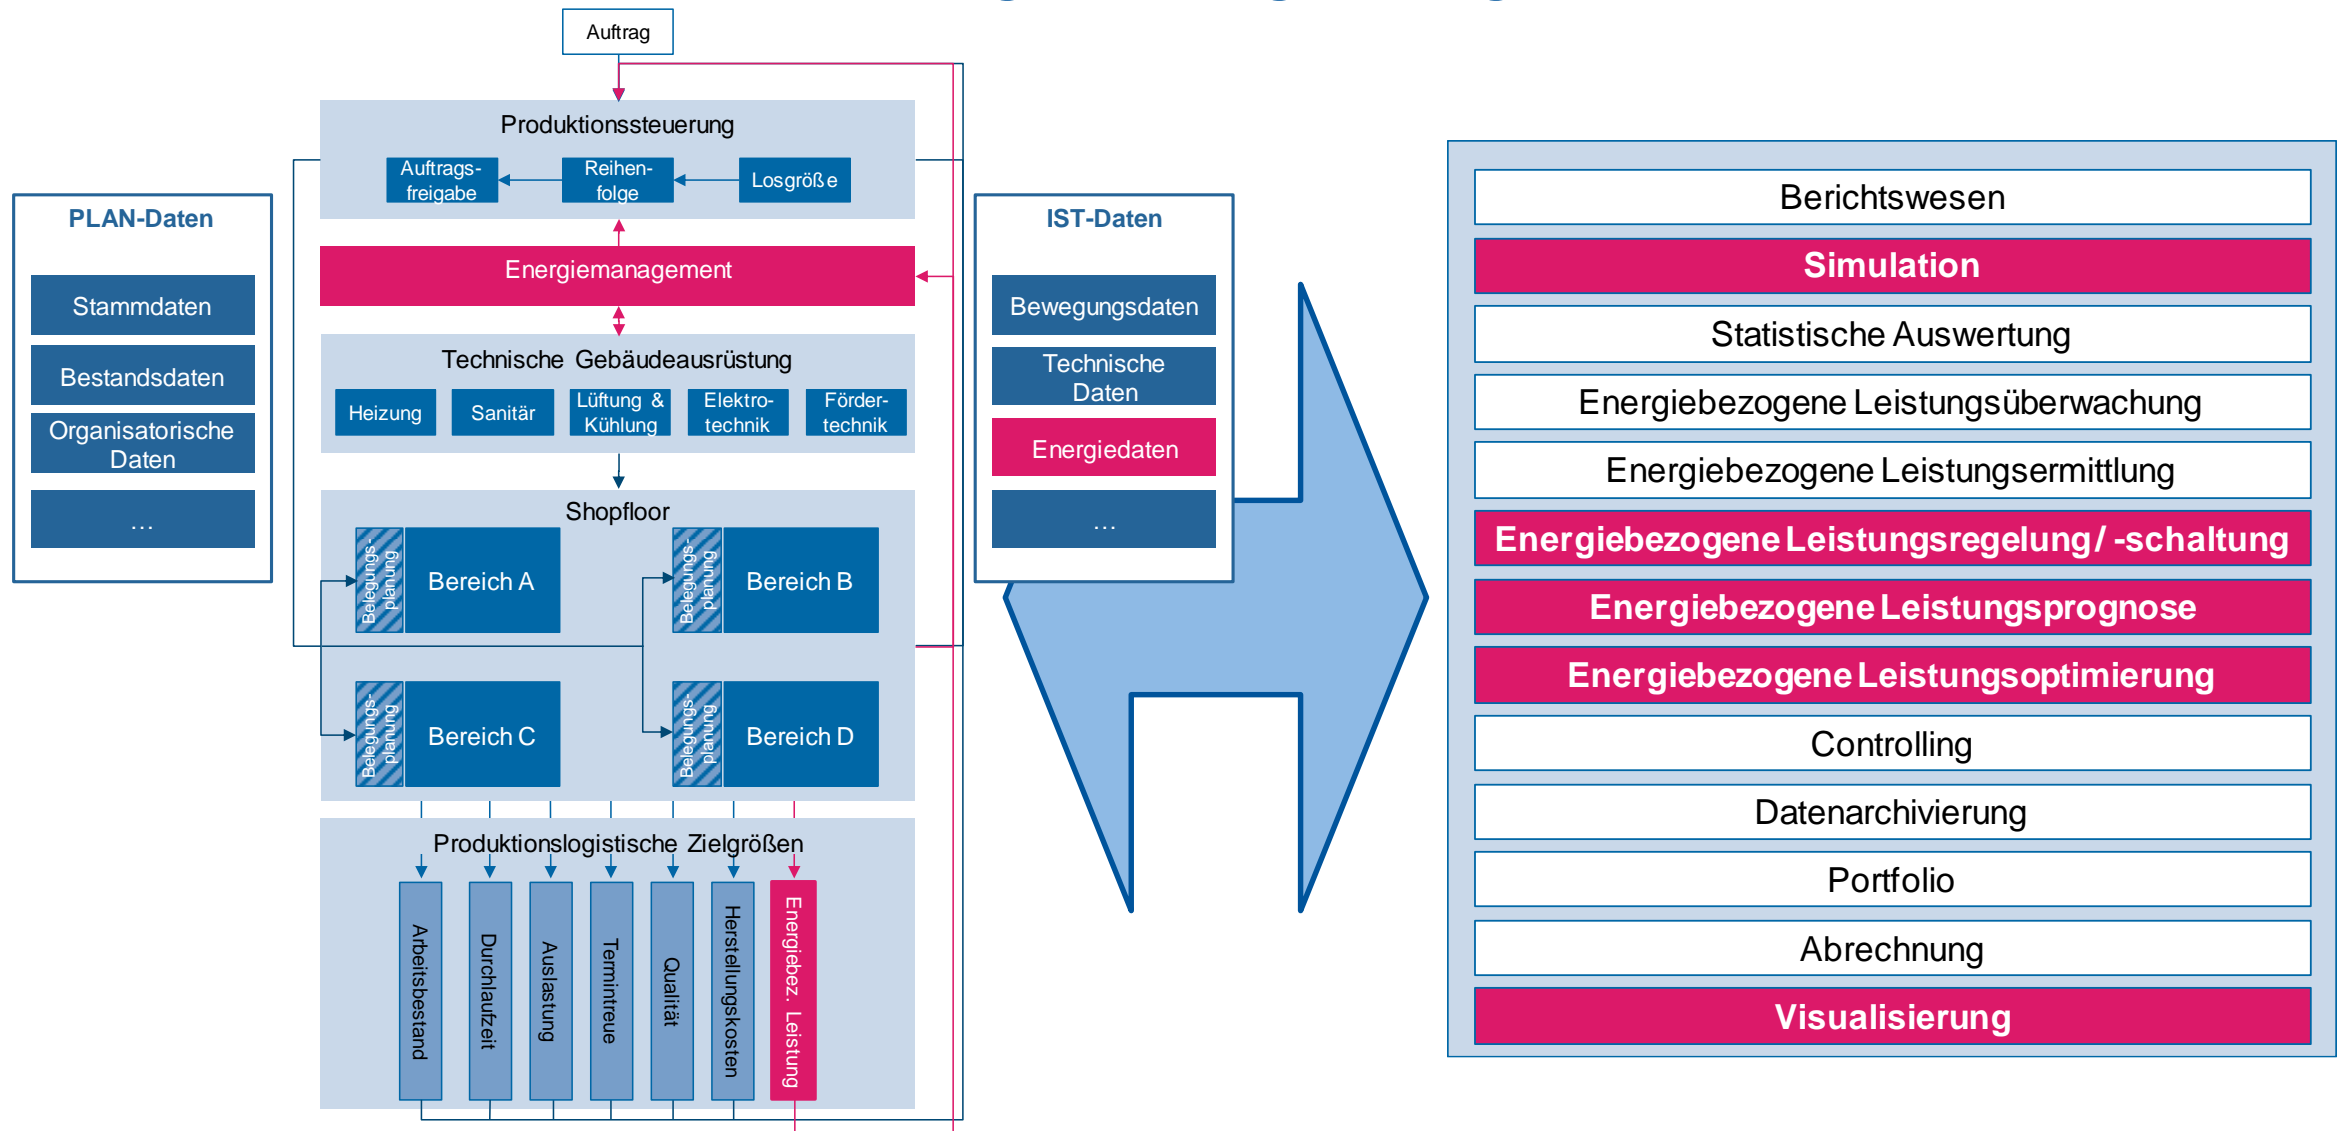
Auftrag

PLAN-Daten

Stammdaten

Bestandsdaten

Organisatorische Daten

...

Produktionssteuerung

Auftragsfreigabe

Reihenfolge

Losgröße

Energiemanagement

Technische Gebäudeausrüstung

Heizung

Sanitär

Lüftung & Kühlung

Elektrotechnik

Fördertechnik

Shopfloor

Belegungsplanung

Bereich A

Belegungsplanung

Bereich B

Belegungsplanung

Bereich C

Belegungsplanung

Bereich D

Produktionslogistische Zielgrößen

Arbeitsbestand

Durchlaufzeit

Auslastung

Termintreue

Qualität

Herstellungskosten

Energiebez. Leistung

IST-Daten

Bewegungsdaten

Technische Daten

Energiedaten

...

Berichtswesen

Simulation

Statistische Auswertung

Energiebezogene Leistungsüberwachung

Energiebezogene Leistungsermittlung

Energiebezogene Leistungsregelung/ -schaltung

Energiebezogene Leistungsprognose

Energiebezogene Leistungsoptimierung

Controlling

Datenarchivierung

Portfolio

Abrechnung

Visualisierung